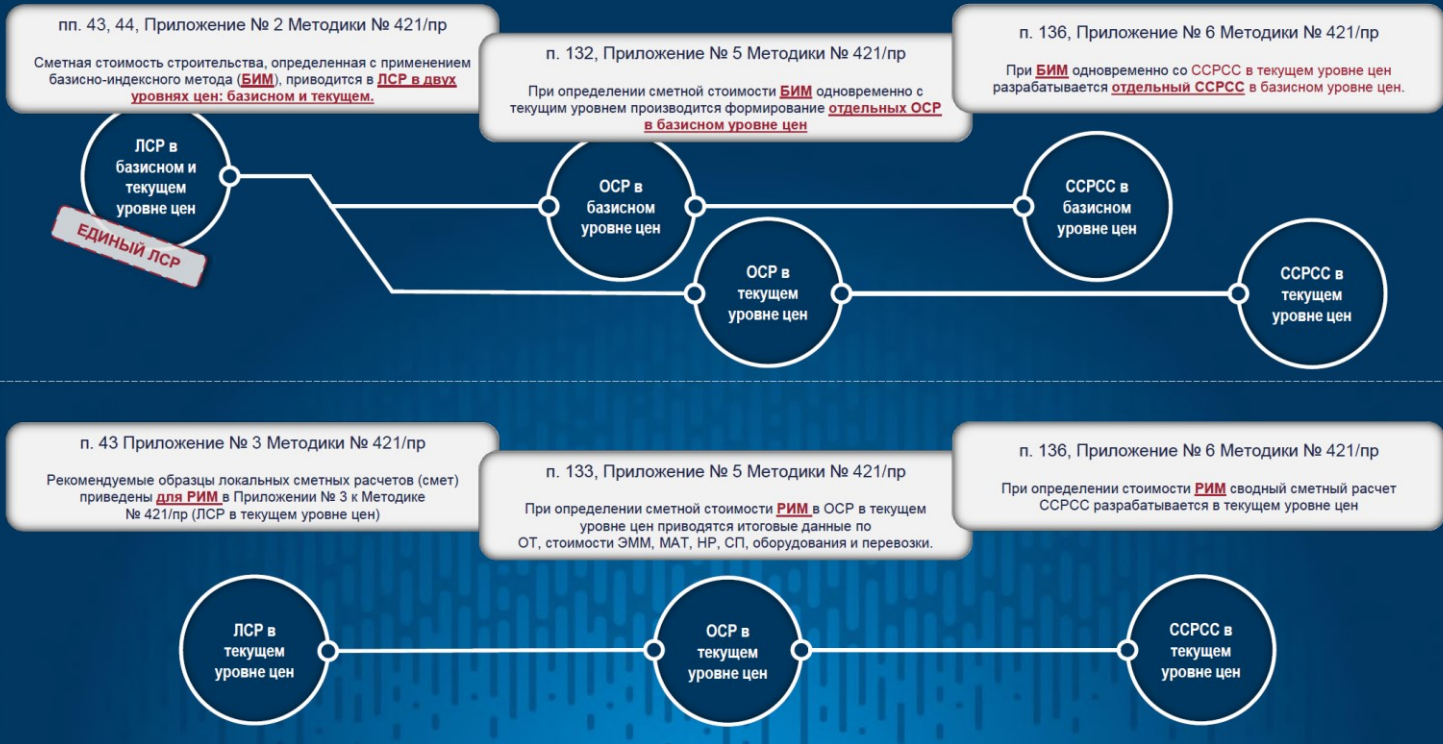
пп. 43, 44, Приложение № 2 Методики № 421/пр

Сметная стоимость строительства, определенная с применением базисно-индексного метода (БИМ), приводится в ЛСР в двух уровнях цен: базисном и текущем.

п. 132, Приложение № 5 Методики № 421/пр

При определении сметной стоимости БИМ одновременно с текущим уровнем производится формирование отдельных ОСР в базисном уровне цен

п. 136, Приложение № 6 Методики № 421/пр

При БИМ одновременно со ССРСС в текущем уровне цен разрабатывается отдельный ССРСС в базисном уровне цен.

ЛСР в базисном и текущем уровне цен

ЕДИНЫЙ ЛСР

ОСР в базисном уровне цен

ССРСС в базисном уровне цен

ОСР в текущем уровне цен

ССРСС в текущем уровне цен

п. 43 Приложение № 3 Методики № 421/пр

Рекомендуемые образцы локальных сметных расчетов (смет) приведены для РИМ в Приложении № 3 к Методике № 421/пр (ЛСР в текущем уровне цен)

п. 133, Приложение № 5 Методики № 421/пр

При определении сметной стоимости РИМ в ОСР в текущем уровне цен приводятся итоговые данные по ОТ, стоимости ЭММ, МАТ, НР, СП, оборудования и перевозки.

п. 136, Приложение № 6 Методики № 421/пр

При определении стоимости РИМ сводный сметный расчет ССРСС разрабатывается в текущем уровне цен

ЛСР в текущем уровне цен

ОСР в текущем уровне цен

ССРСС в текущем уровне цен